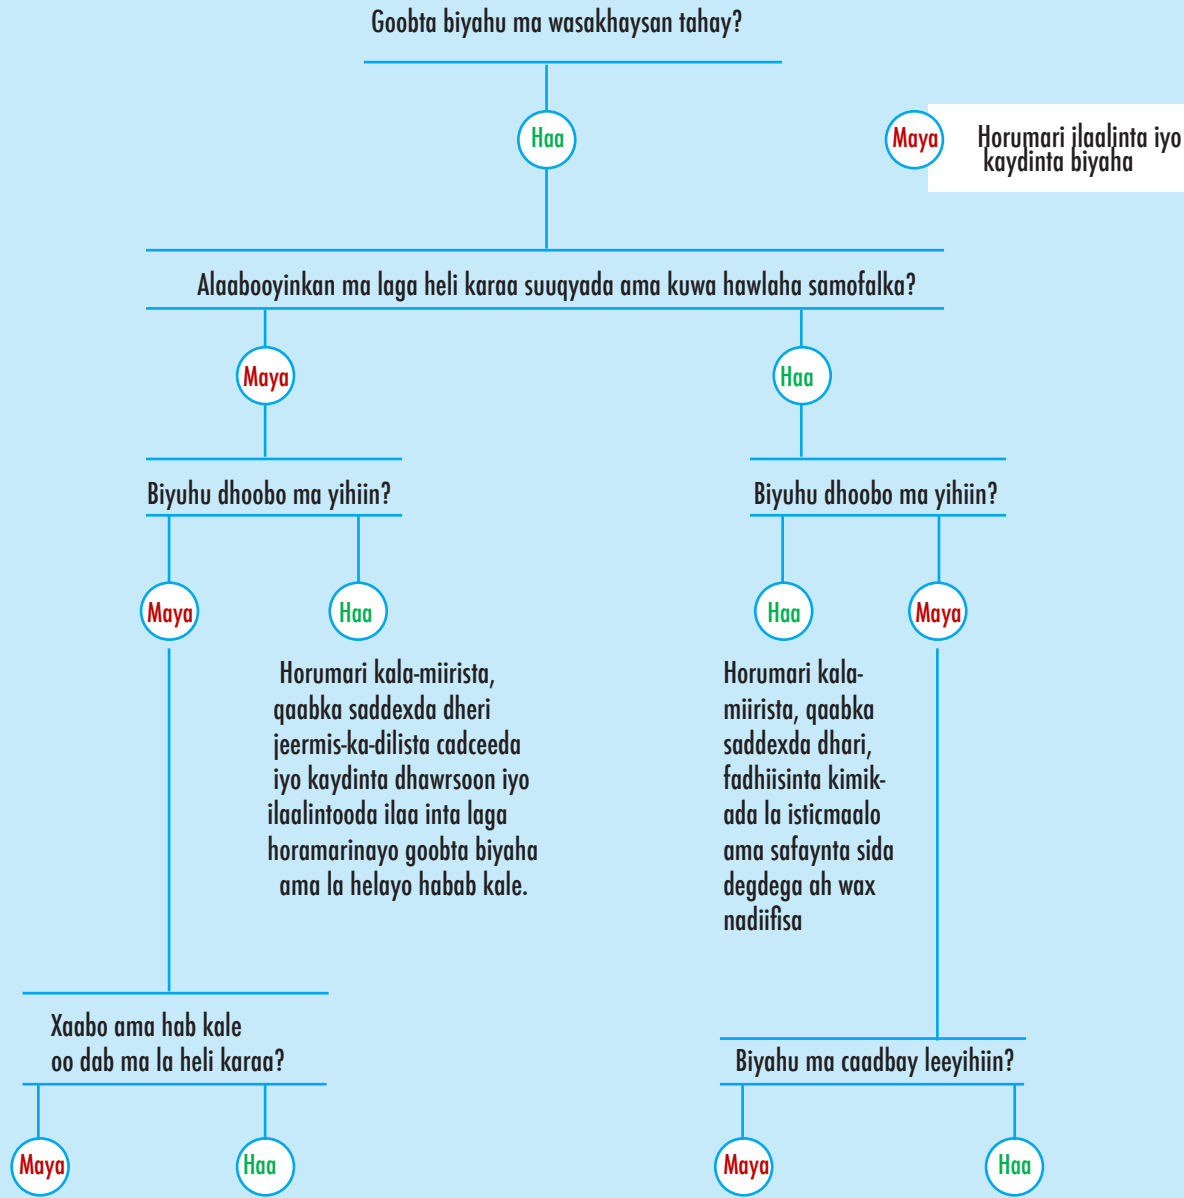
Goobta biyahu ma wasakhaysan tahay?

Haa

Maya

Horumari ilaalinta iyo kaydinta biyaha

Alaabooyinkan ma laga heli karaa suuqyada ama kuwa hawlaha samofalka?

Maya

Haa

Biyuhu dhoobo ma yihiin?

Biyuhu dhoobo ma yihiin?

Maya

Haa

Horumari kala-miirista, qaabka saddexda dheri jeermis-ka-dilista cadceeda iyo kaydinta dhawrsoon iyo ilaalintooda ilaa inta laga horamarinayo goobta biyaha ama la helayo habab kale.

Haa

Maya

Horumari kala-miirista, qaabka saddexda dhari, fadhiisinta kimikada la isticmaalo ama safaynta sida degdega ah wax nadiifisa

Xaabo ama hab kale oo dab ma la heli karaa?

Maya

Haa

Biyahu ma caadbay leeyihiin?

Maya

Haa